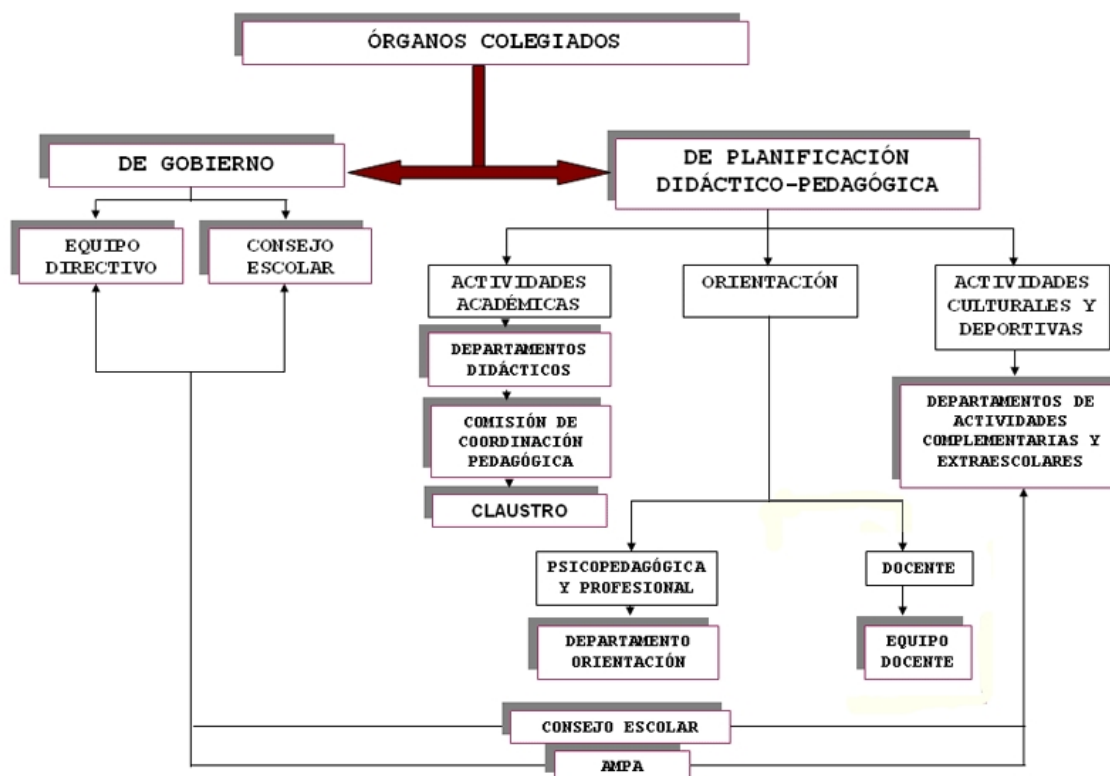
ÓRGANOS COLEGIADOS

DE GOBIERNO

DE PLANIFICACIÓN DIDÁCTICO-PEDAGÓGICA

EQUIPO DIRECTIVO

CONSEJO ESCOLAR

ACTIVIDADES ACADÉMICAS

ORIENTACIÓN

ACTIVIDADES CULTURALES Y DEPORTIVAS

DEPARTAMENTOS DIDÁCTICOS

COMISIÓN DE COORDINACIÓN PEDAGÓGICA

CLAUSTRO

DEPARTAMENTOS DE ACTIVIDADES COMPLEMENTARIAS Y EXTRAESCOLARES

PSICOPEDAGÓGICA Y PROFESIONAL

DOCENTE

DEPARTAMENTO ORIENTACIÓN

EQUIPO DOCENTE

CONSEJO ESCOLAR

AMPA